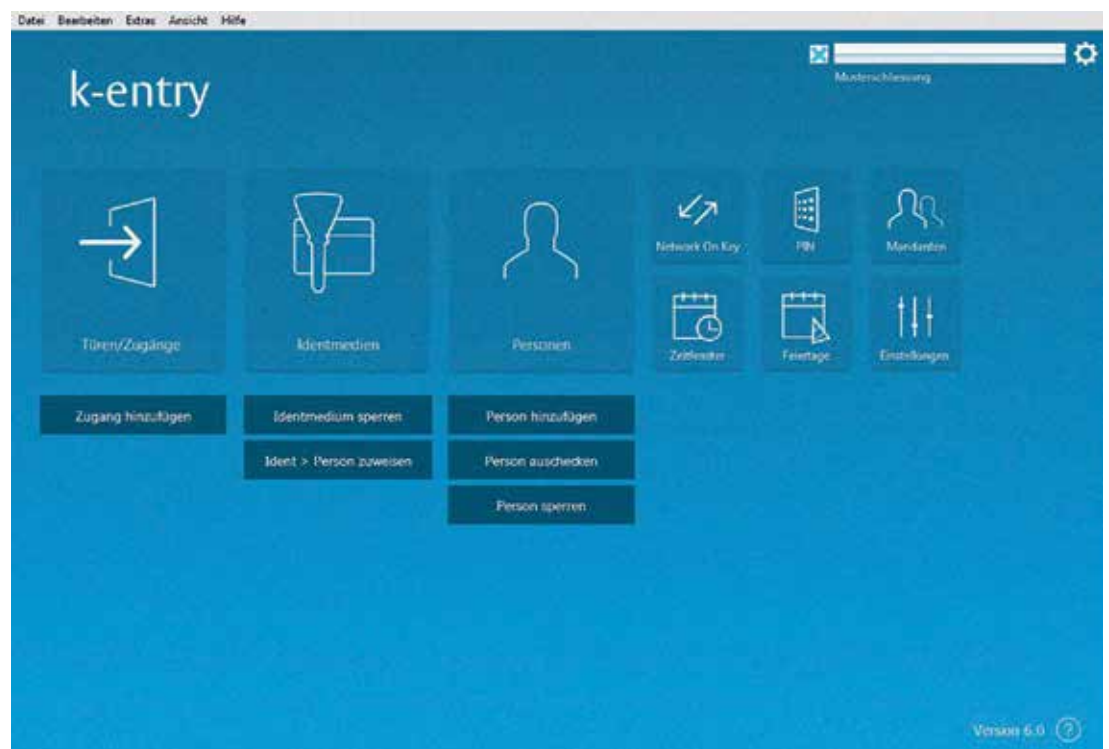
Datei Bearbeiten Extras Ansicht Hilfe

Musterschliessung

k-entry

Türen/Zugänge

Identmedien

Personen

Network On Key

PIN

Mandanten

Zeitfenster

Feiertage

Einstellungen

Zugang hinzufügen

Identmedium sperren

Ident > Person zuweisen

Person hinzufügen

Person auschecken

Person sperren

Version 6.0 ?